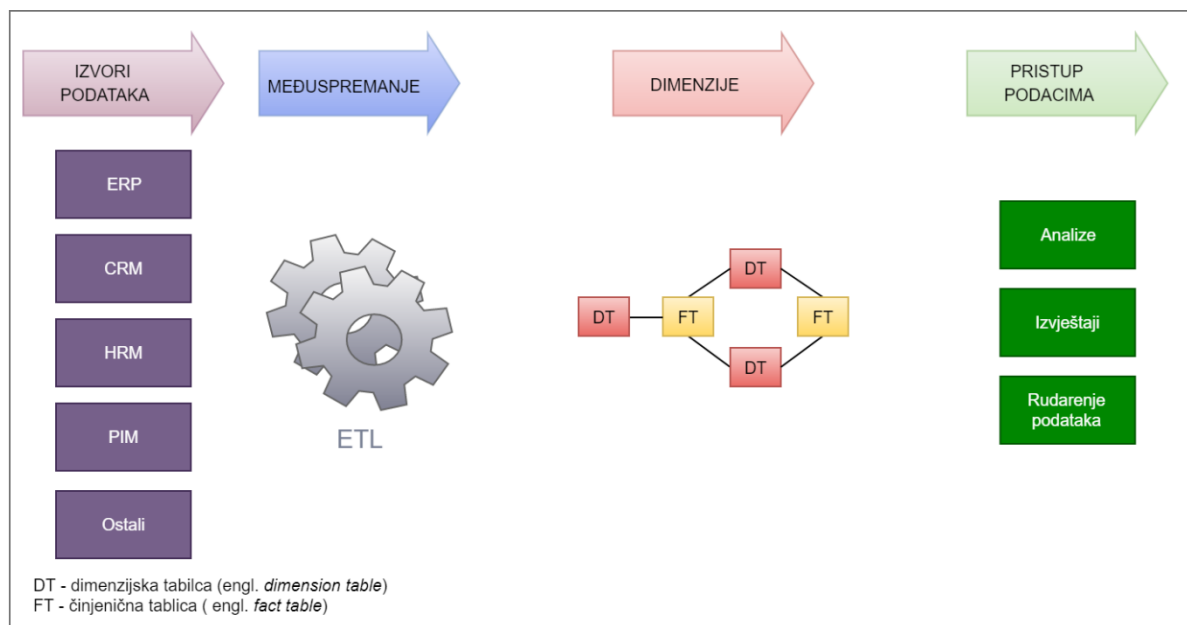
IZVORI PODATAKA

MEĐUSPREMANJE

DIMENZIJE

PRISTUP PODACIMA

ERP

CRM

HRM

PIM

Ostali

ETL

DT

DT

FT

FT

DT

Analize

Izvještaji

Rudarenje podataka

DT - dimenzijska tabilca (engl. *dimension table*)
FT - činjenična tablica ( engl. *fact table*)